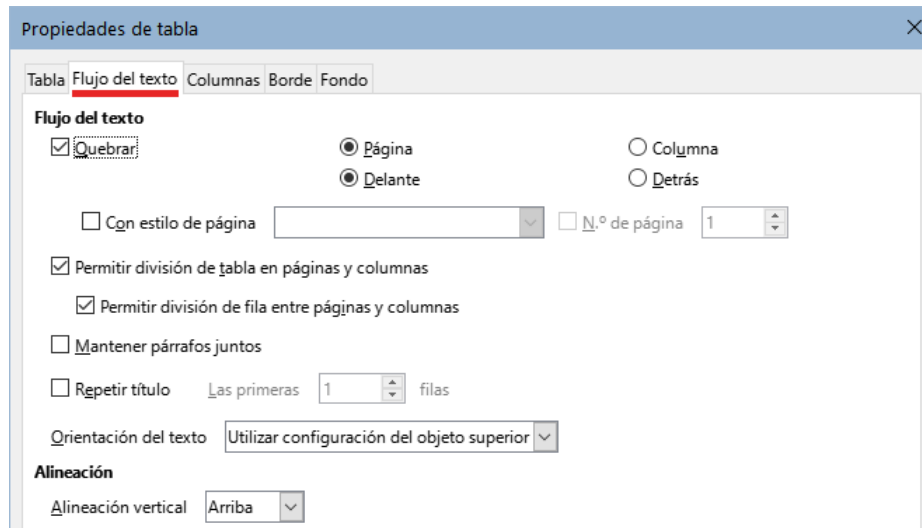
Propiedades de tabla

Tabla Flujo del texto Columnas Borde Fondo

Flujo del texto

Quebrar

Página

Columna

Delante

Detrás

Con estilo de página

N.º de página 1

Permitir división de tabla en páginas y columnas

Permitir división de fila entre páginas y columnas

Mantener párrafos juntos

Repetir título Las primeras 1 filas

Orientación del texto Utilizar configuración del objeto superior

Alineación

Alineación vertical Arriba